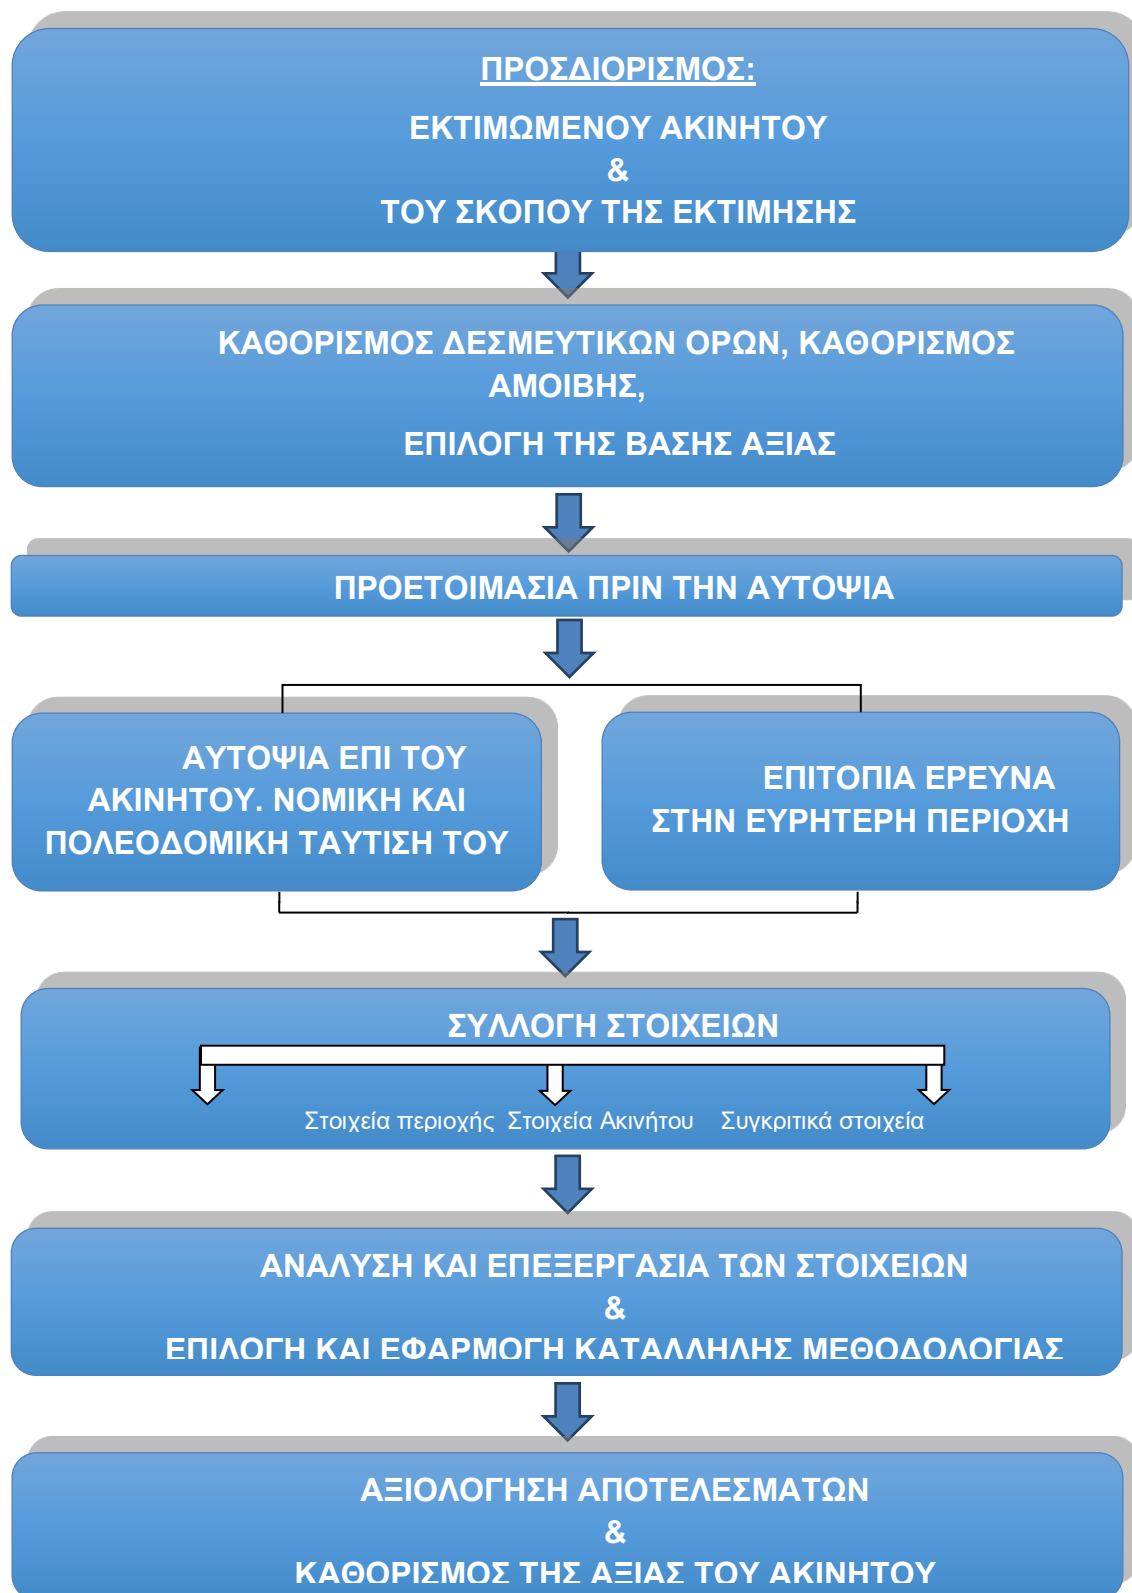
ΠΡΟΣΔΙΟΡΙΣΜΟΣ:

ΕΚΤΙΜΩΜΕΝΟΥ ΑΚΙΝΗΤΟΥ
&
ΤΟΥ ΣΚΟΠΟΥ ΤΗΣ ΕΚΤΙΜΗΣΗΣ

ΚΑΘΟΡΙΣΜΟΣ ΔΕΣΜΕΥΤΙΚΩΝ ΟΡΩΝ, ΚΑΘΟΡΙΣΜΟΣ ΑΜΟΙΒΗΣ,

ΕΠΙΛΟΓΗ ΤΗΣ ΒΑΣΗΣ ΑΞΙΑΣ

ΠΡΟΕΤΟΙΜΑΣΙΑ ΠΡΙΝ ΤΗΝ ΑΥΤΟΨΙΑ

ΑΥΤΟΨΙΑ ΕΠΙ ΤΟΥ ΑΚΙΝΗΤΟΥ. ΝΟΜΙΚΗ ΚΑΙ ΠΟΛΕΟΔΟΜΙΚΗ ΤΑΥΤΙΣΗ ΤΟΥ

ΕΠΙΤΟΠΙΑ ΕΡΕΥΝΑ ΣΤΗΝ ΕΥΡΗΤΕΡΗ ΠΕΡΙΟΧΗ

ΣΥΛΛΟΓΗ ΣΤΟΙΧΕΙΩΝ

Στοιχεία περιοχής Στοιχεία Ακινήτου Συγκριτικά στοιχεία

ΑΝΑΛΥΣΗ ΚΑΙ ΕΠΕΞΕΡΓΑΣΙΑ ΤΩΝ ΣΤΟΙΧΕΙΩΝ
&
ΕΠΙΛΟΓΗ ΚΑΙ ΕΦΑΡΜΟΓΗ ΚΑΤΑΛΛΗΛΗΣ ΜΕΘΟΔΟΛΟΓΙΑΣ

ΑΞΙΟΛΟΓΗΣΗ ΑΠΟΤΕΛΕΣΜΑΤΩΝ
&
ΚΑΘΟΡΙΣΜΟΣ ΤΗΣ ΑΞΙΑΣ ΤΟΥ ΑΚΙΝΗΤΟΥ